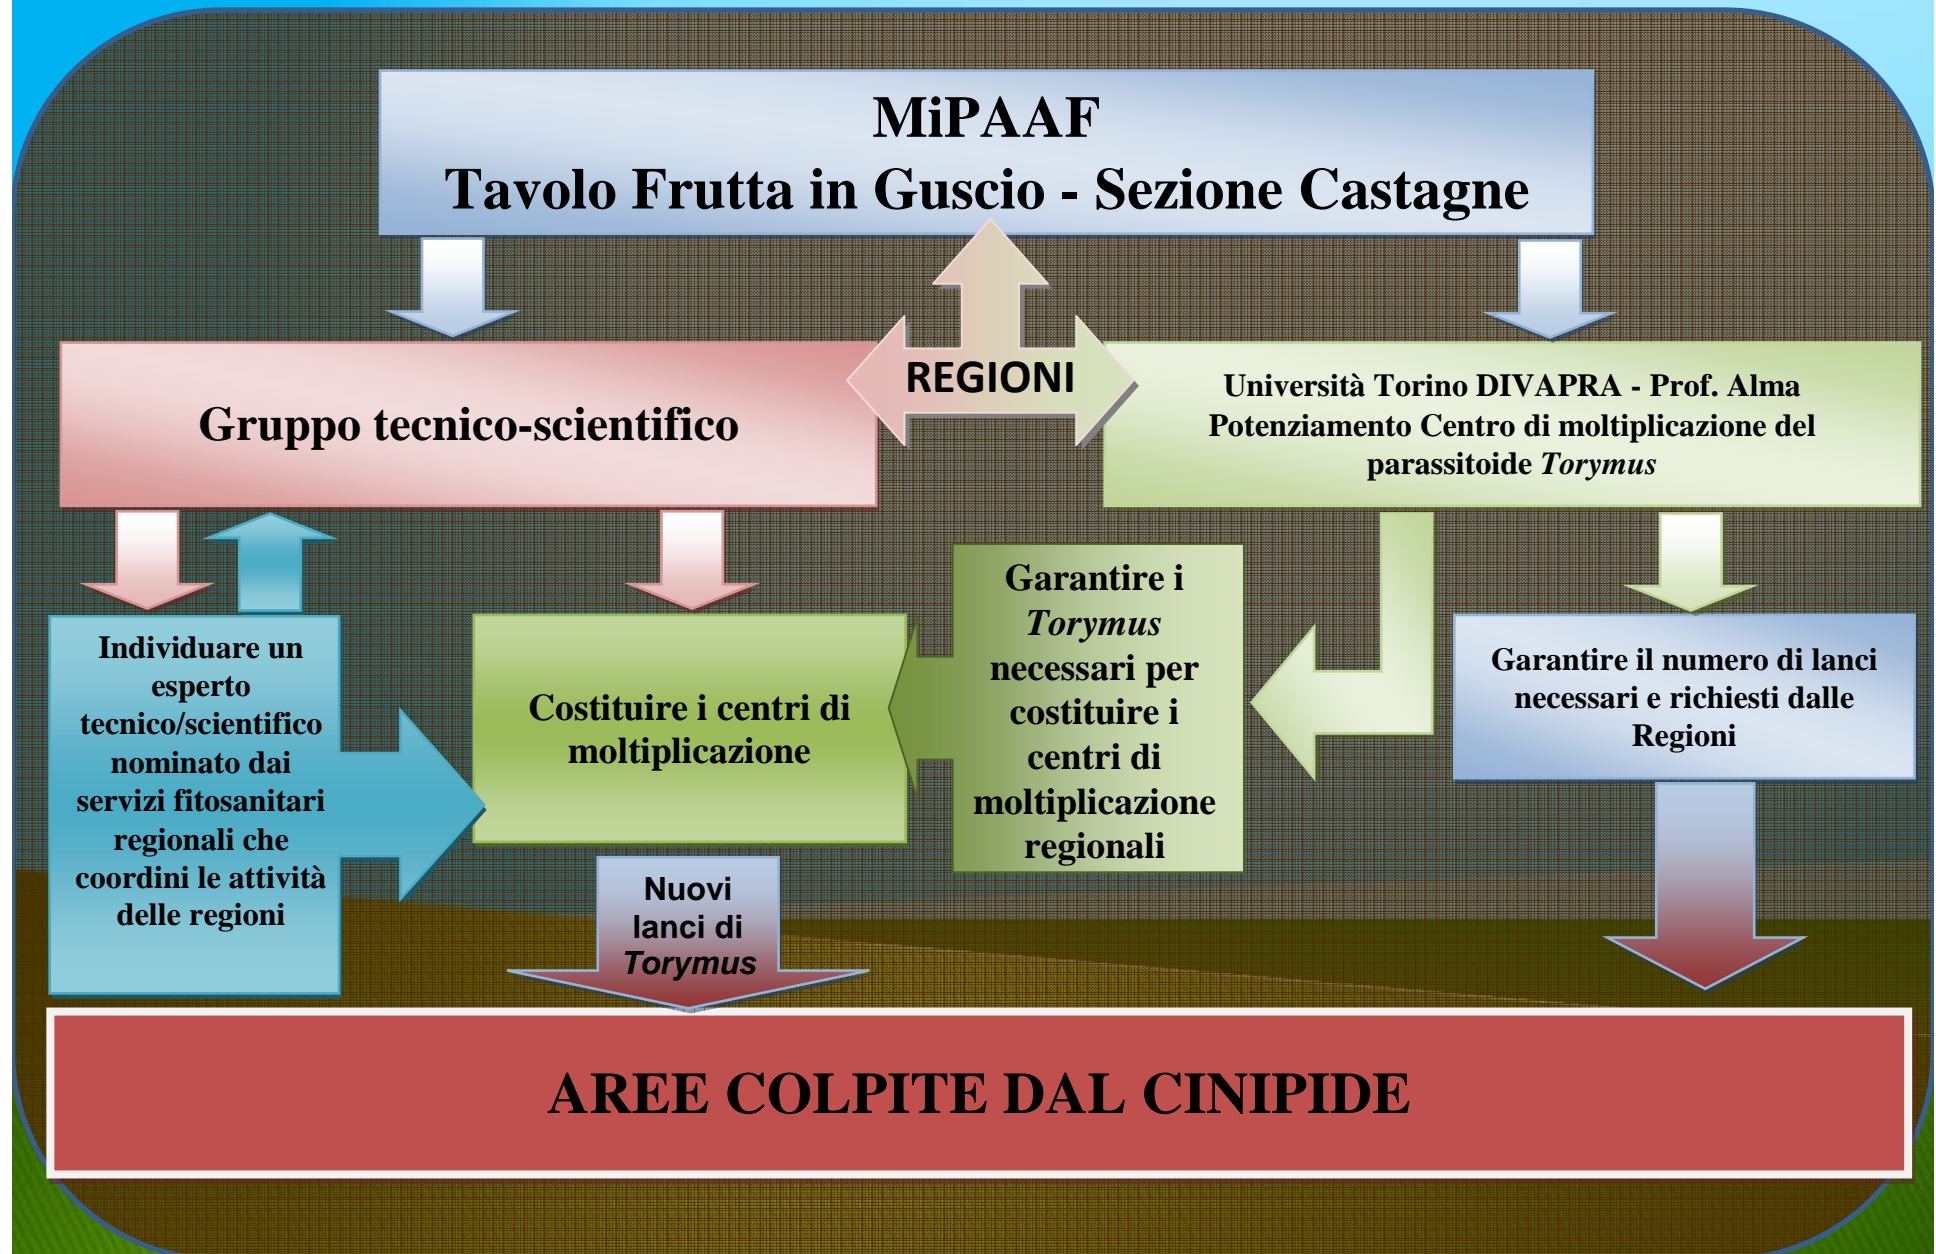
MiPAAF
Tavolo Frutta in Guscio - Sezione Castagne

REGIONI

Gruppo tecnico-scientifico

Università Torino DIVAPRA - Prof. Alma
Potenziamento Centro di moltiplicazione del parassitoide *Torymus*

Individuare un esperto tecnico/scientifico nominato dai servizi fitosanitari regionali che coordini le attività delle regioni

Costituire i centri di moltiplicazione

Garantire i *Torymus* necessari per costituire i centri di moltiplicazione regionali

Garantire il numero di lanci necessari e richiesti dalle Regioni

Nuovi lanci di *Torymus*

AREE COLPITE DAL CINIPIDE